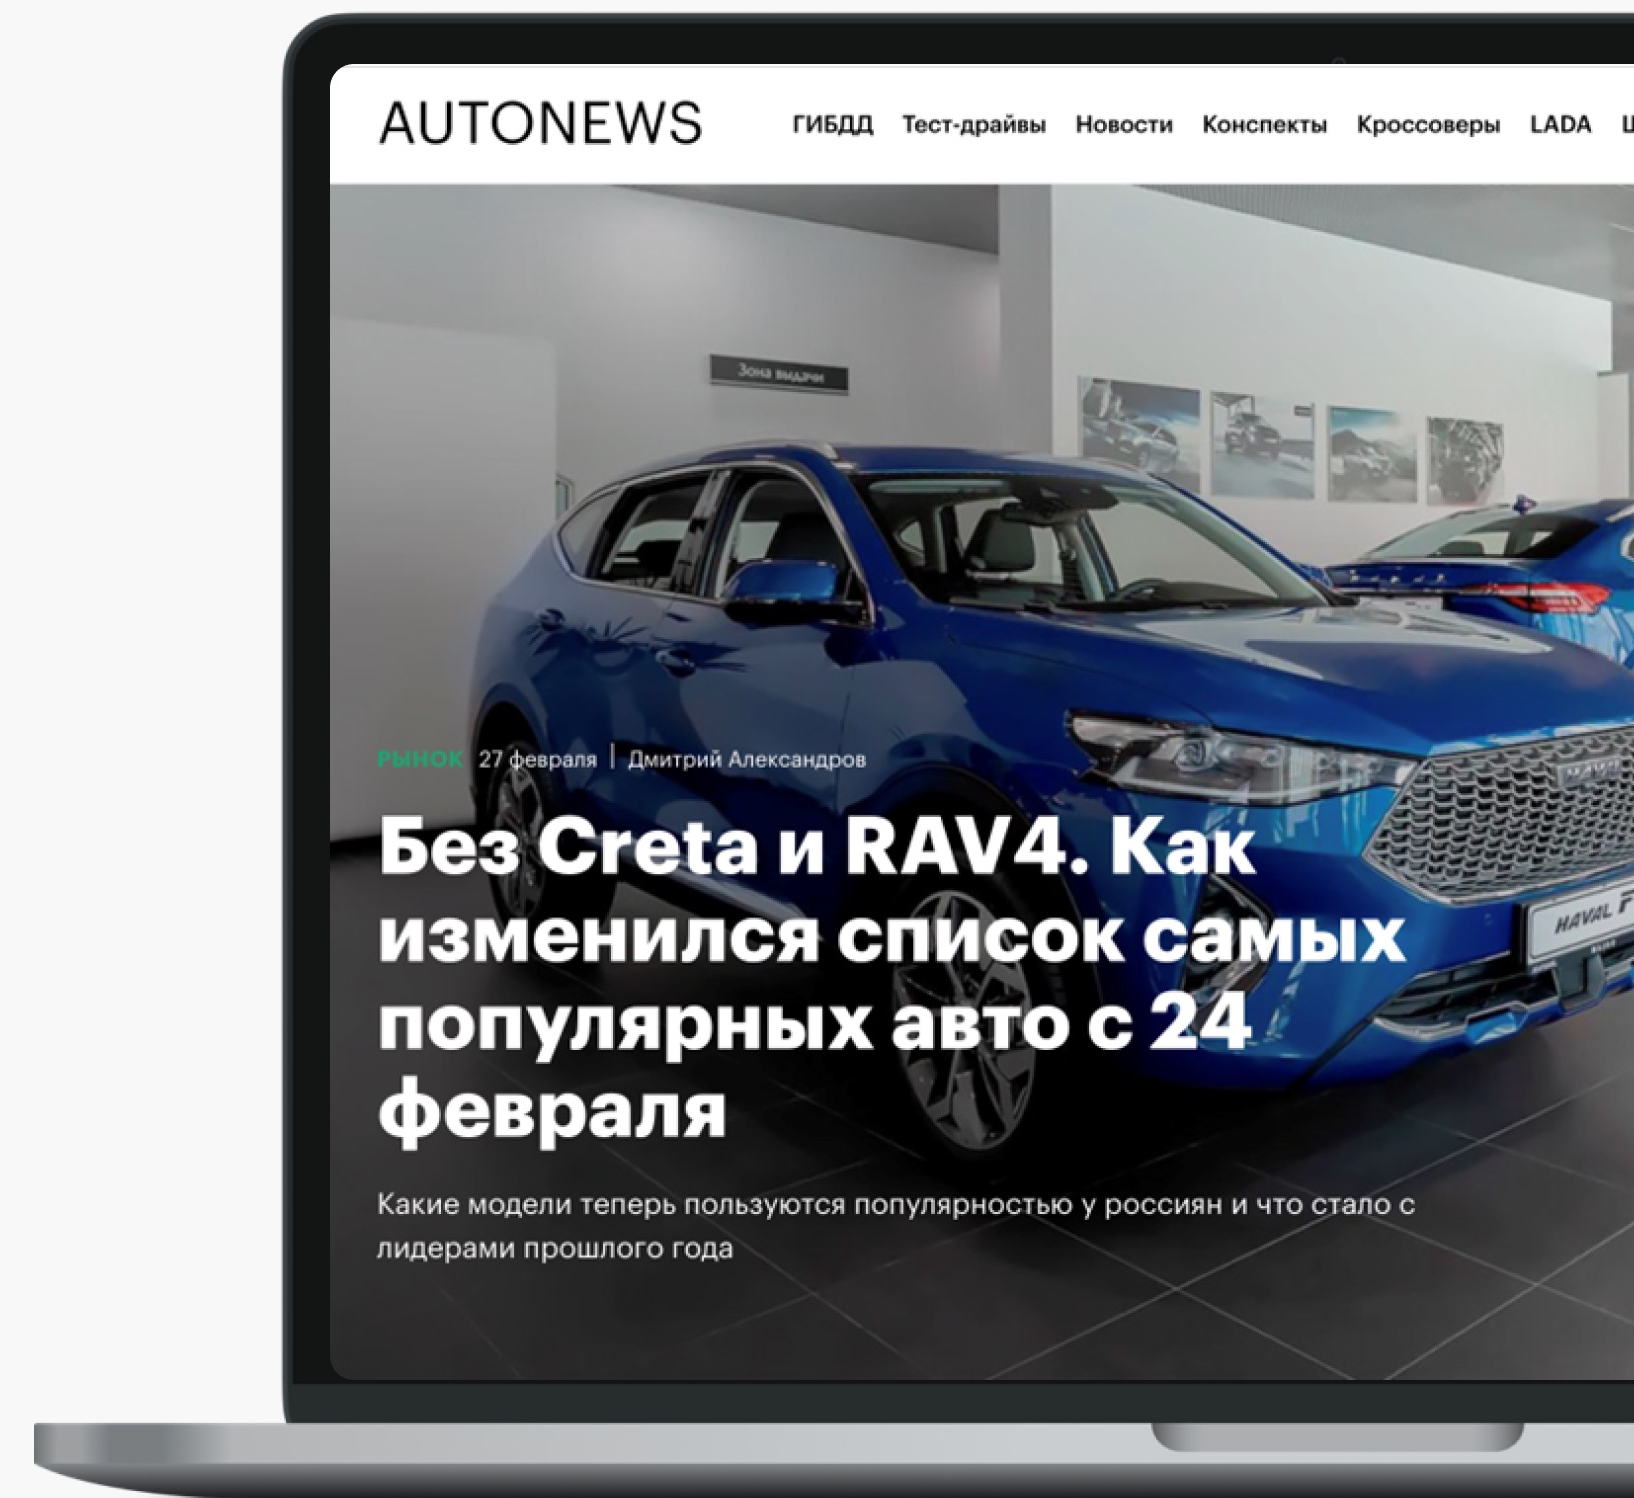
AUTONEWS

ГИБДД Тест-драйвы Новости Конспекты Кроссоверы LADA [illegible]

Зона выдачи

РЫНОК 27 февраля | Дмитрий Александров

Без Creta и RAV4. Как изменился список самых популярных авто с 24 февраля

Какие модели теперь пользуются популярностью у россиян и что стало с лидерами прошлого года

HAVAL F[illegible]